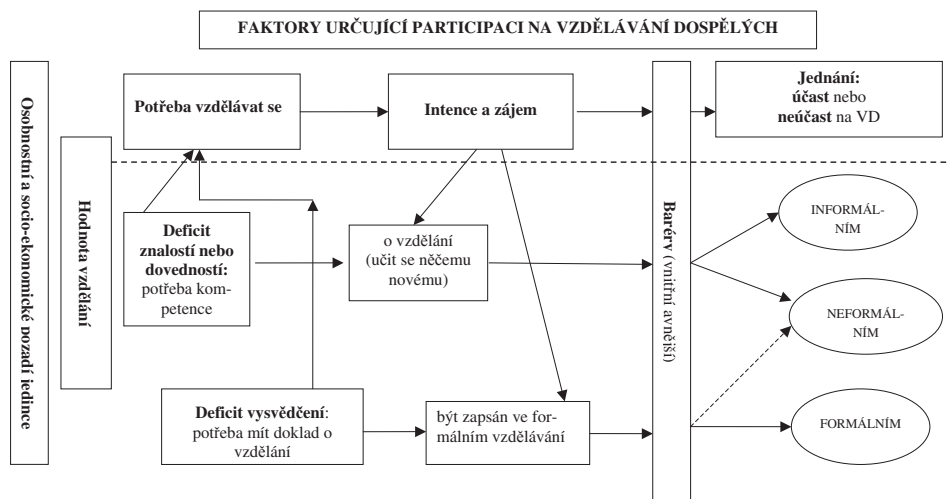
FAKTORY URČUJÍCÍ PARTICIPACI NA VZDĚLÁVÁNÍ DOSPĚLÝCH

Osobnostní a socio-ekonomické pozadí jedince

Hodnota vzdělání

Potřeba vzdělávat se

Intence a zájem

Jednání: účast nebo neúčast na VD

Deficit znalostí nebo dovedností: potřeba kompetence

o vzdělání (učit se něčemu novému)

Deficit vysvědčení: potřeba mít doklad o vzdělání

být zapsán ve formálním vzdělávání

Barérv (vnitřní avnější)

INFORMÁLNÍM

NEFORMÁLNÍM

FORMÁLNÍM